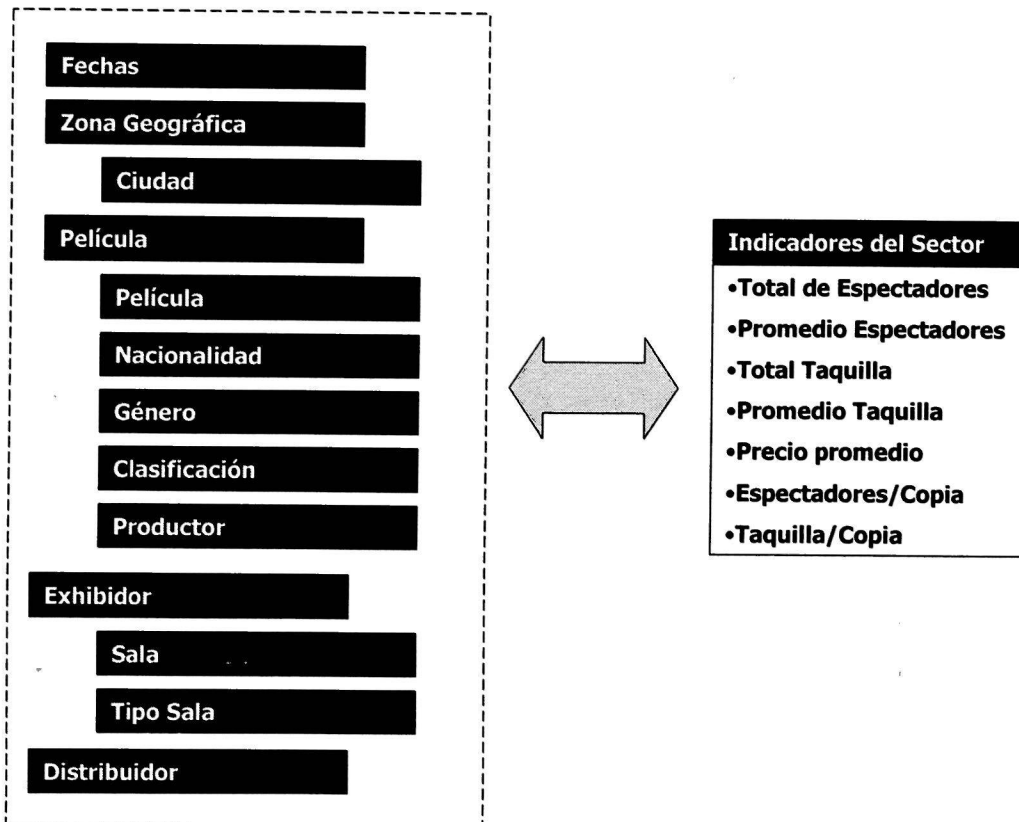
Fechas

Zona Geográfica

Ciudad

Película

Película

Nacionalidad

Género

Clasificación

Productor

Exhibidor

Sala

Tipo Sala

Distribuidor

Indicadores del Sector

•Total de Espectadores
•Promedio Espectadores
•Total Taquilla
•Promedio Taquilla
•Precio promedio
•Espectadores/Copia
•Taquilla/Copia